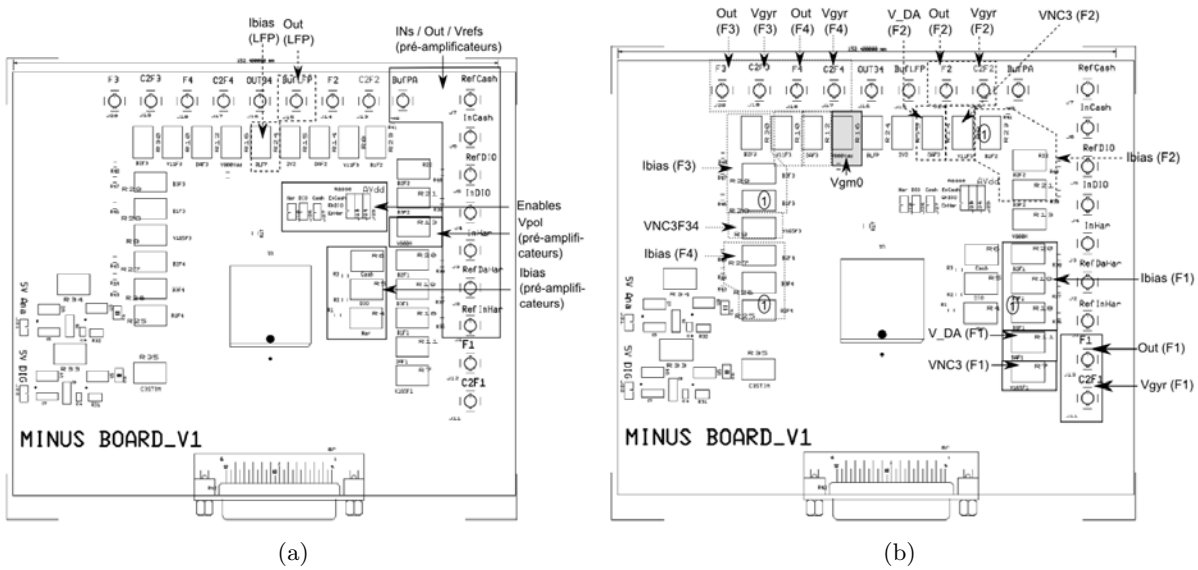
Ibias (LFP)

Out (LFP)

INs / Out / Vrefs (pré-amplificateurs)

F3 C2F3 F4 C2F4 OUT34 BufLFP F2 C2F2 BufPA RefCash

InCash

RefDIO

InDIO

InHar

RefDaHar

RefInHar

F1

C2F1

Enables

Vpol (pré-amplificateurs)

Ibias (pré-amplificateurs)

5V Ana

5V DIG

MINUS BOARD_V1

(a)

Out (F3)

Vgyr (F3)

Out (F4)

Vgyr (F4)

V_DA (F2)

Out (F2)

Vgyr (F2)

VNC3 (F2)

F3 C2F3 F4 C2F4 OUT34 BufLFP F2 C2F2 BufPA RefCash

InCash

RefDIO

Ibias (F2)

InDIO

InHar

RefDaHar

RefInHar

Ibias (F3)

Vgm0

VNC3F34

Ibias (F4)

Ibias (F1)

V_DA (F1)

VNC3 (F1)

F1

Out (F1)

C2F1

Vgyr (F1)

5V Ana

5V DIG

MINUS BOARD_V1

(b)